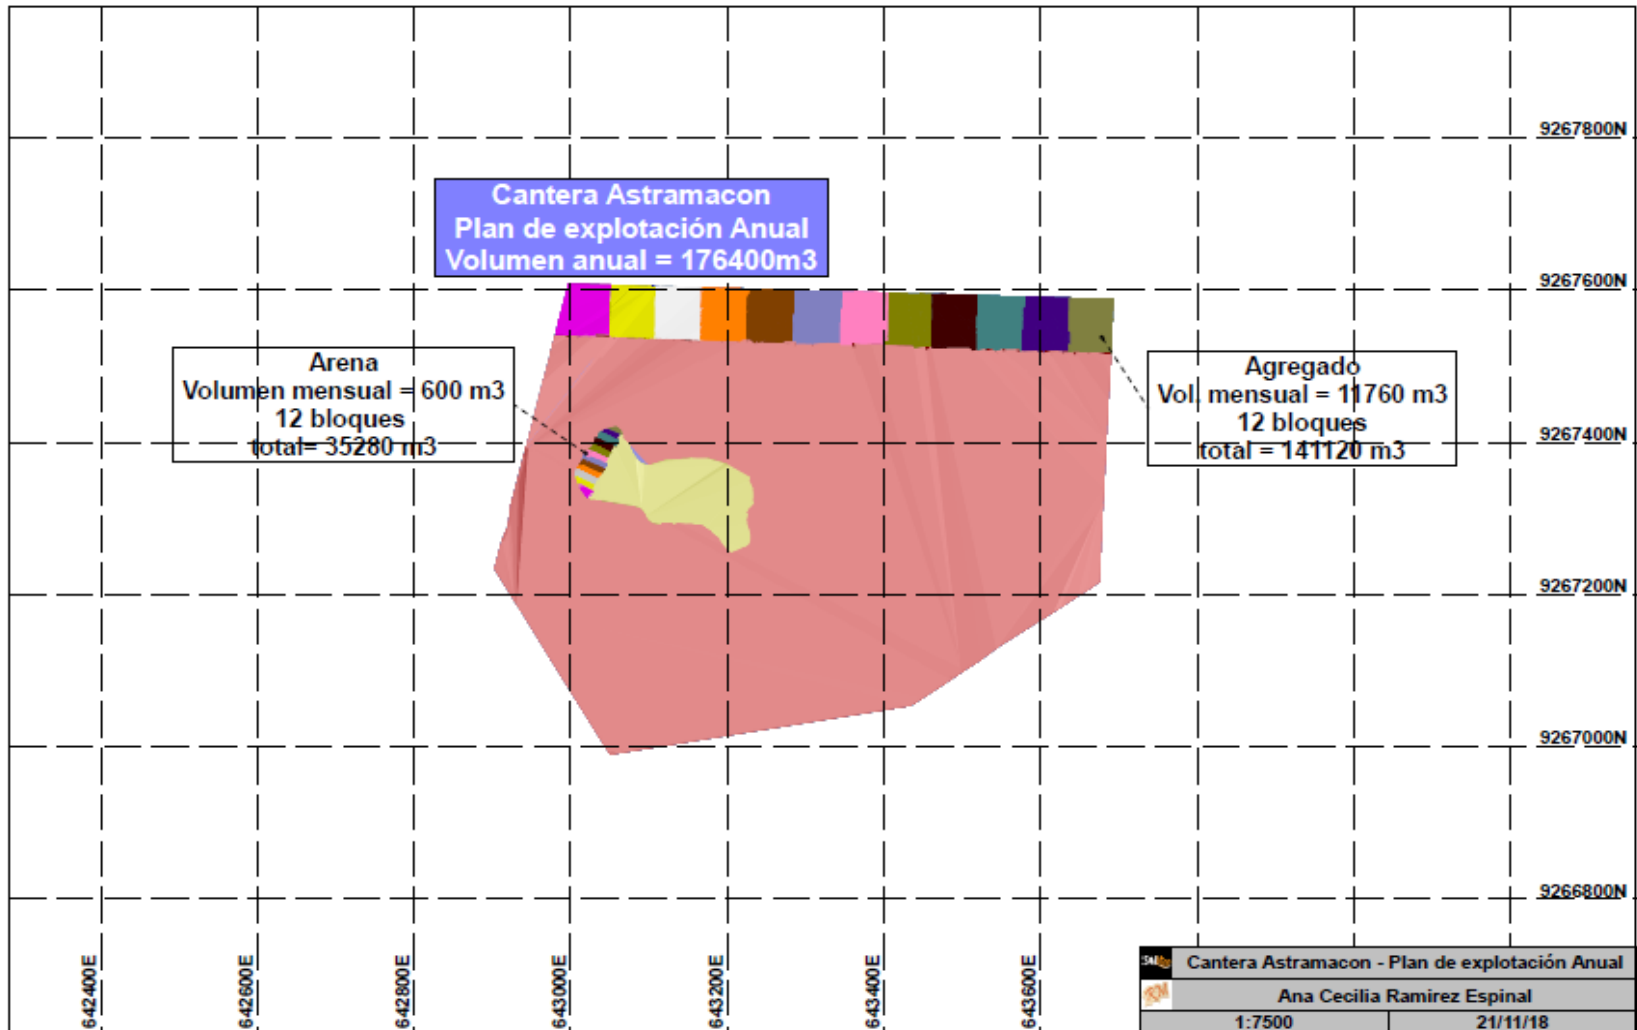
9267800N

Cantera Astramacon
Plan de explotación Anual
Volumen anual = 176400m3

9267600N

Arena
Volumen mensual = 600 m3
12 bloques
total= 35280 m3

Agregado
Vol. mensual = 11760 m3
12 bloques
total = 141120 m3

9267400N

9267200N

9267000N

9266800N

642400E

642600E

642800E

643000E

643200E

643400E

643600E

Cantera Astramacon - Plan de explotación Anual

Ana Cecilia Ramirez Espinal

| 1:7500 | 21/11/18 |
|---|---|